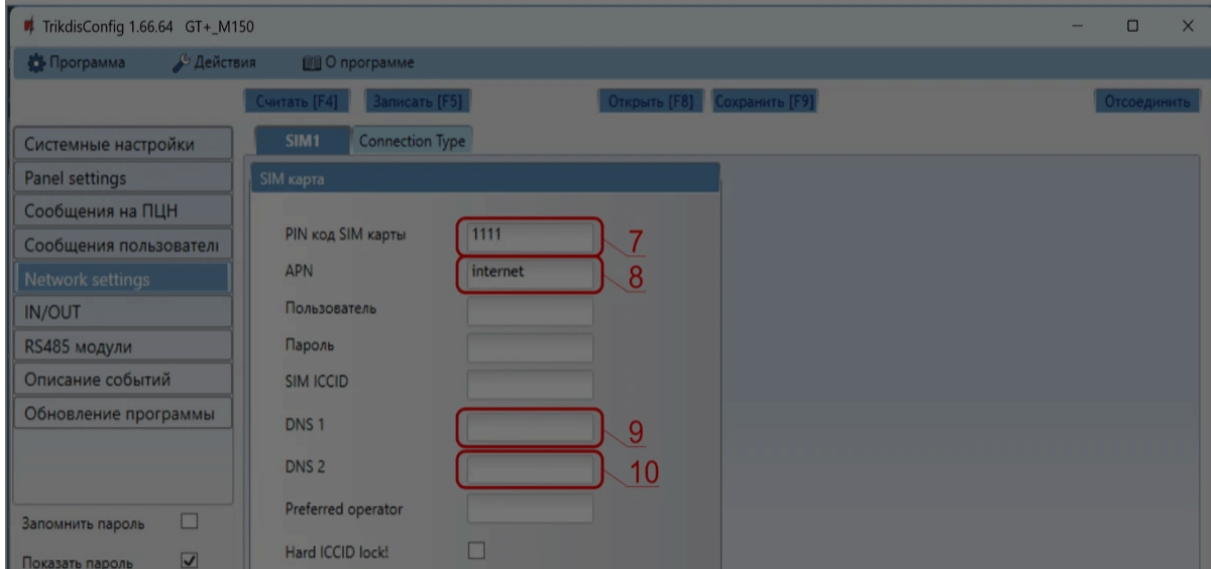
TrikdisConfig 1.66.64 GT+_M150

Программа Действия О программе

Считать [F4] Записать [F5] Открыть [F8] Сохранить [F9] Отсоединить

Системные настройки
Panel settings
Сообщения на ПЦН
Сообщения пользователі
Network settings
IN/OUT
RS485 модули
Описание событий
Обновление программы

Запомнить пароль
Показать пароль

SIM1 Connection Type

SIM карта

PIN код SIM карты 1111 7
APN internet 8
Пользователь
Пароль
SIM ICCID
DNS 1 9
DNS 2 10
Preferred operator
Hard ICCID lock!